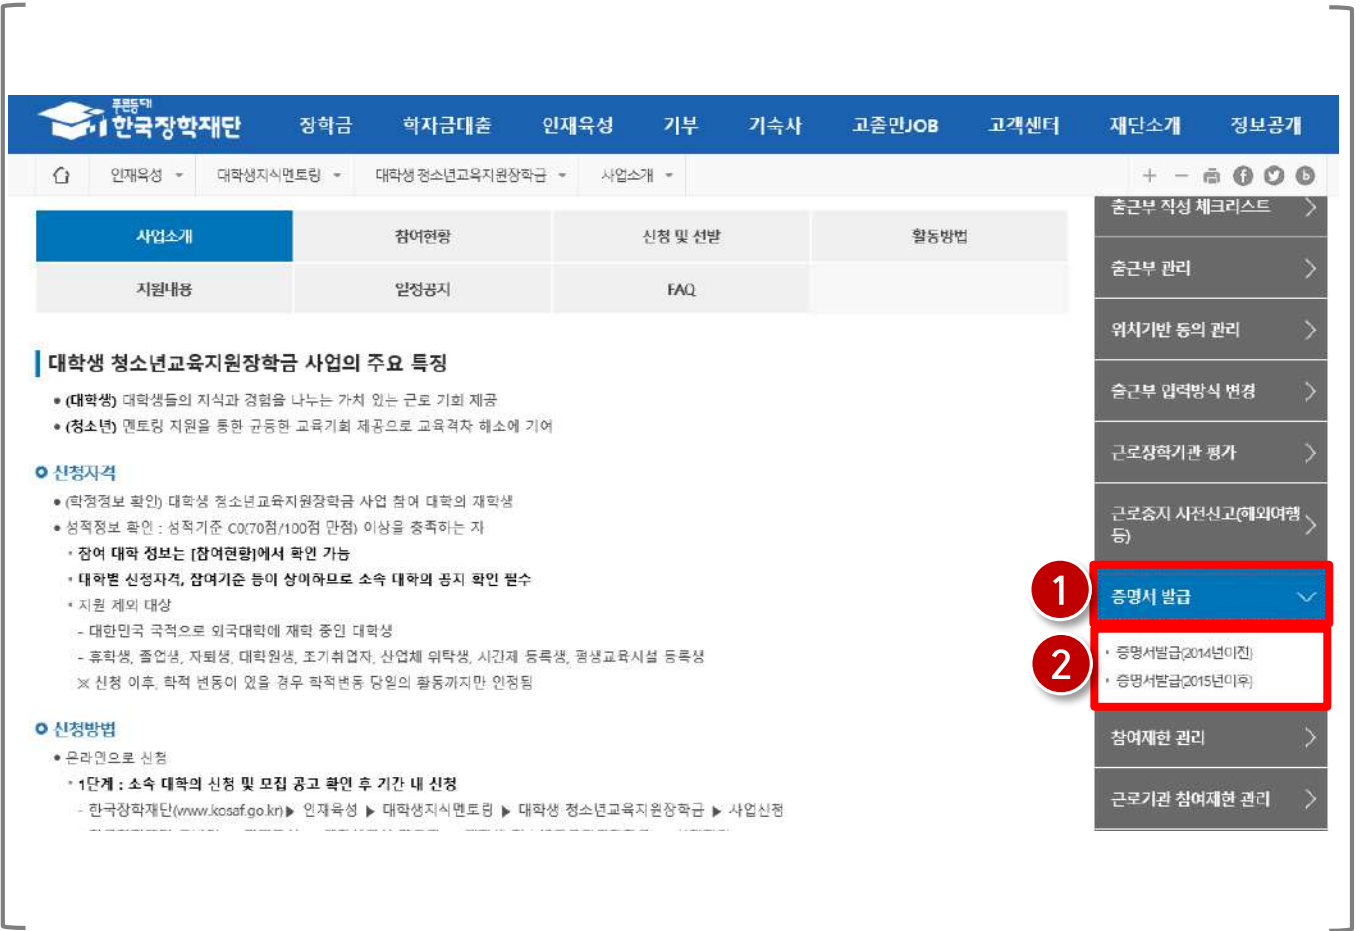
푸른등대 한국장학재단

장학금 학자금대출 인재육성 기부 기숙사 고졸인JOB 고객센터 재단소개 정보공개

인재육성 대학생지식멘토링 대학생 청소년교육지원장학금 사업소개

| 사업소개 | 참여현황 | 신청 및 선발 | 활동방법 |
|---|---|---|---|
| 지원내용 | 일정공지 | FAQ | |

대학생 청소년교육지원장학금 사업의 주요 특징

• (대학생) 대학생들의 지식과 경험을 나누는 가치 있는 근로 기회 제공
• (청소년) 멘토링 지원을 통한 균등한 교육기회 제공으로 교육격차 해소에 기여

신청자격
• (학적정보 확인) 대학생 청소년교육지원장학금 사업 참여 대학의 재학생
• 성적정보 확인 : 성적기준 C0(70점/100점 만점) 이상을 충족하는 자
· 참여 대학 정보는 [참여현황]에서 확인 가능
· 대학별 신청자격, 참여기준 등이 상이하므로 소속 대학의 공지 확인 필수
· 지원 제외 대상
- 대한민국 국적으로 외국대학에 재학 중인 대학생
- 휴학생, 졸업생, 자퇴생, 대학원생, 조기취업자, 산업체 위탁생, 시간제 등록생, 평생교육시설 등록생
※ 신청 이후, 학적 변동이 있을 경우 학적변동 당일의 활동까지만 인정됨

신청방법
• 온라인으로 신청
· 1단계 : 소속 대학의 신청 및 모집 공고 확인 후 기간 내 신청
- 한국장학재단(www.kosaf.go.kr) ▶ 인재육성 ▶ 대학생지식멘토링 ▶ 대학생 청소년교육지원장학금 ▶ 사업신청

출근부 작성 체크리스트
출근부 관리
위치기반 동의 관리
출근부 입력방식 변경
근로장학기관 평가
근로중지 사전신고(해외여행 등)
1
증명서 발급
2
· 증명서발급(2014년이전)
· 증명서발급(2015년이후)
참여제한 관리
근로기관 참여제한 관리